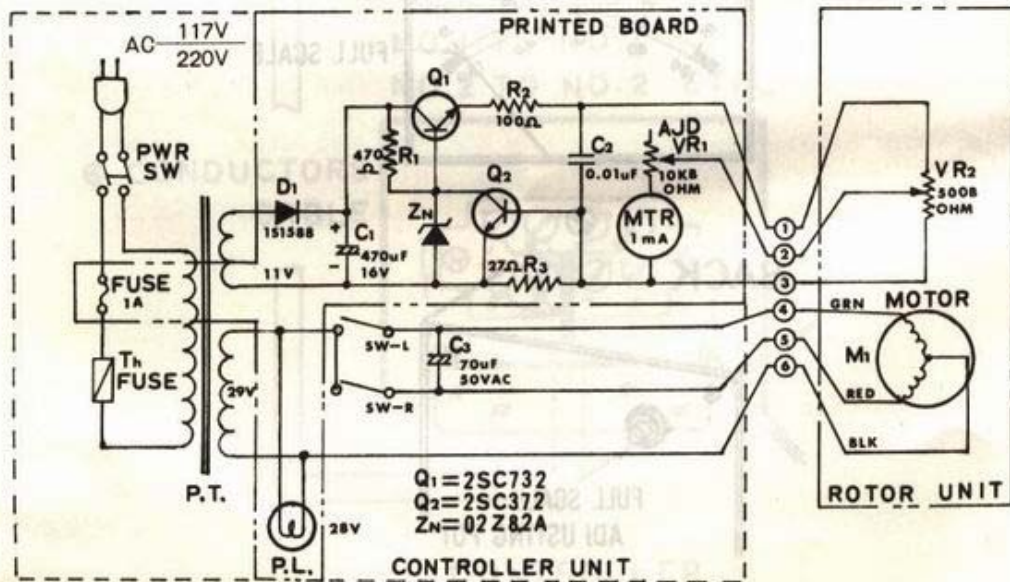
AC $\frac{117V}{220V}$

PRINTED BOARD

PWR SW

$Q_1$

$R_2$ 100Ω

470Ω $R_1$

$C_2$ 0.01uF

AJD $VR_1$ 10KB OHM

$VR_2$ 500B OHM

$D_1$ 1S1588

$Q_2$

$Z_N$

MTR 1mA

$C_1$ 470uF 16V

11V

27Ω $R_3$

FUSE 1A

$T_h$ FUSE

29V

SW-L

SW-R

$C_3$ 70uF 50VAC

1
2
3
4
5
6

GRN

MOTOR

$M_1$

RED

BLK

P.T.

$Q_1$=2SC732
$Q_2$=2SC372
$Z_N$=02Z8.2A

ROTOR UNIT

P.L.

28V

CONTROLLER UNIT